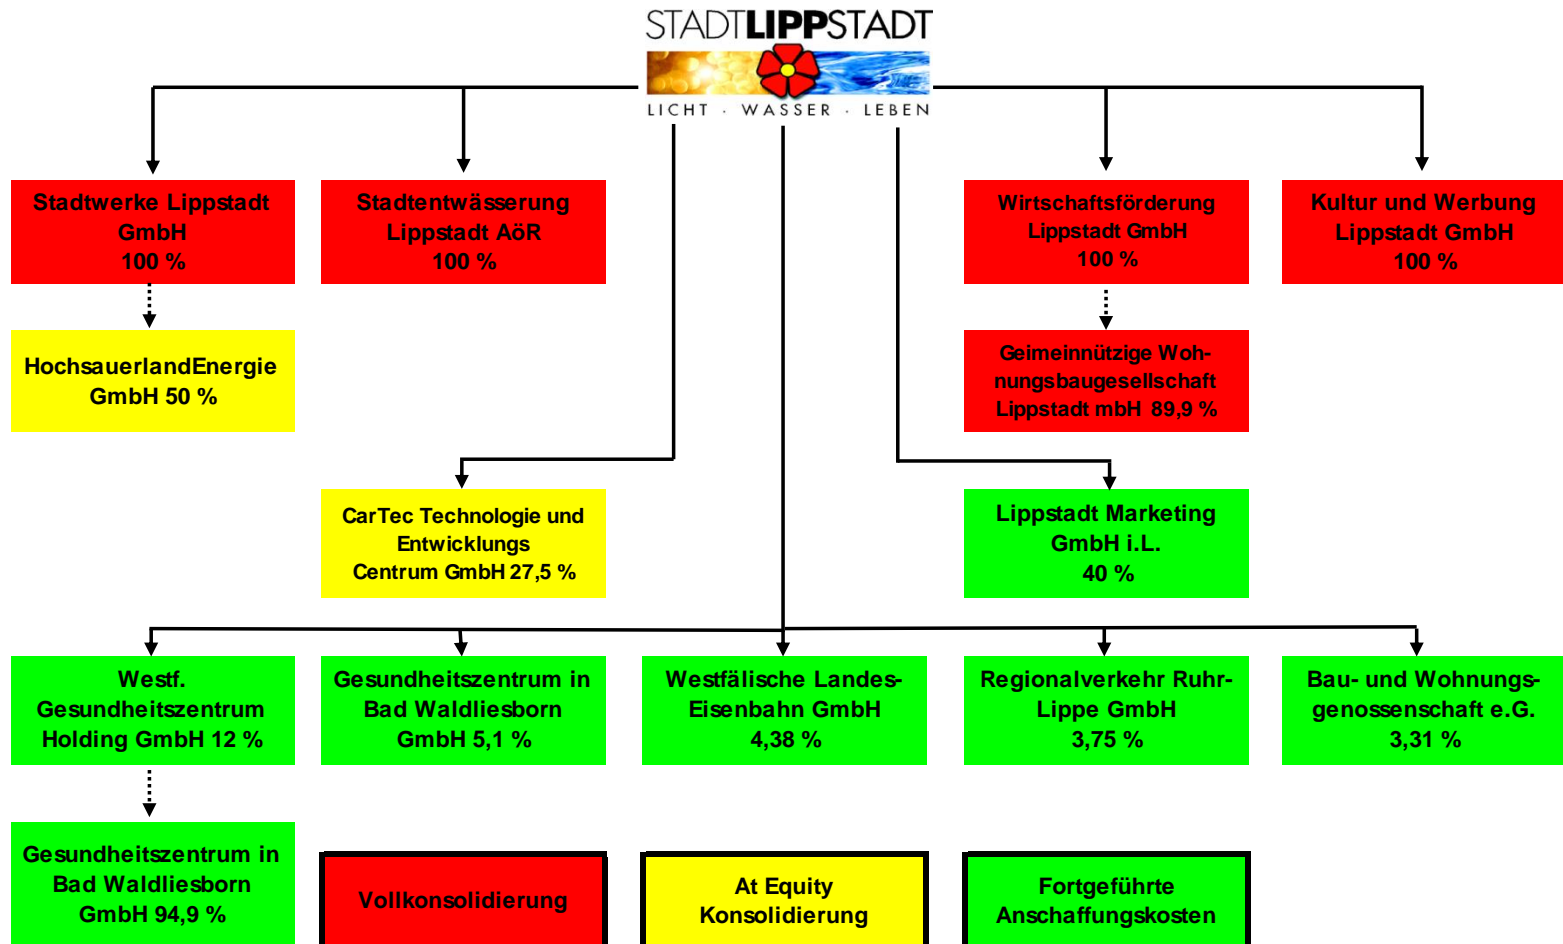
STADTLIPPSTADT
LICHT · WASSER · LEBEN

Stadtwerke Lippstadt GmbH 100 %

Stadtentwässerung Lippstadt AöR 100 %

Wirtschaftsförderung Lippstadt GmbH 100 %

Kultur und Werbung Lippstadt GmbH 100 %

HochsauerlandEnergie GmbH 50 %

Geimeinnützige Wohnungsbaugesellschaft Lippstadt mbH 89,9 %

CarTec Technologie und Entwicklungs Centrum GmbH 27,5 %

Lippstadt Marketing GmbH i.L. 40 %

Westf. Gesundheitszentrum Holding GmbH 12 %

Gesundheitszentrum in Bad Waldliesborn GmbH 5,1 %

Westfälische Landes-Eisenbahn GmbH 4,38 %

Regionalverkehr Ruhr-Lippe GmbH 3,75 %

Bau- und Wohnungsgenossenschaft e.G. 3,31 %

Gesundheitszentrum in Bad Waldliesborn GmbH 94,9 %

Vollkonsolidierung

At Equity Konsolidierung

Fortgeführte Anschaffungskosten